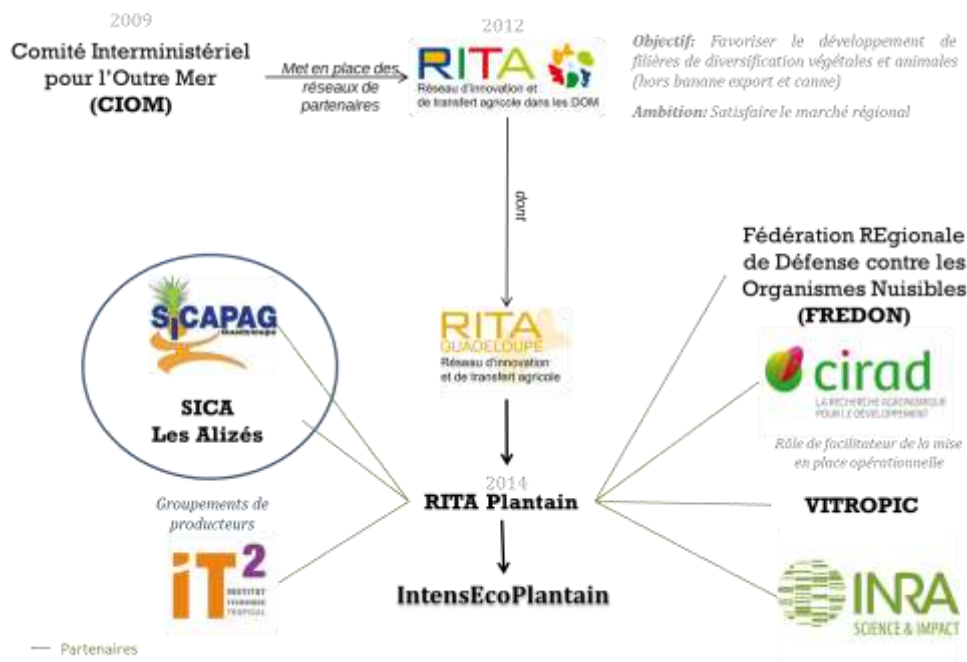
2009
Comité Interministériel pour l'Outre Mer
(CIOM)

Met en place des réseaux de partenaires

2012
RITA
Réseau d'innovation et de transfert agricole dans les DOM

Objectif: Favoriser le développement de filières de diversification végétales et animales (hors banane export et canne)

Ambition: Satisfaire le marché régional

dont

RITA
GUADELOUPE
Réseau d'innovation et de transfert agricole

SICAPAG
Guadeloupe

SICA
Les Alizés

Fédération REgionale de Défense contre les Organismes Nuisibles
(FREDON)

cirad
LA RECHERCHE AGRONOMIQUE POUR LE DÉVELOPPEMENT

Rôle de facilitateur de la mise en place opérationnelle

2014
RITA Plantain

Groupements de producteurs

iT$^2$
INSTITUT TECHNIQUE TROPICAL

VITROPIC

IntensEcoPlantain

INRA
SCIENCE & IMPACT

— Partenaires